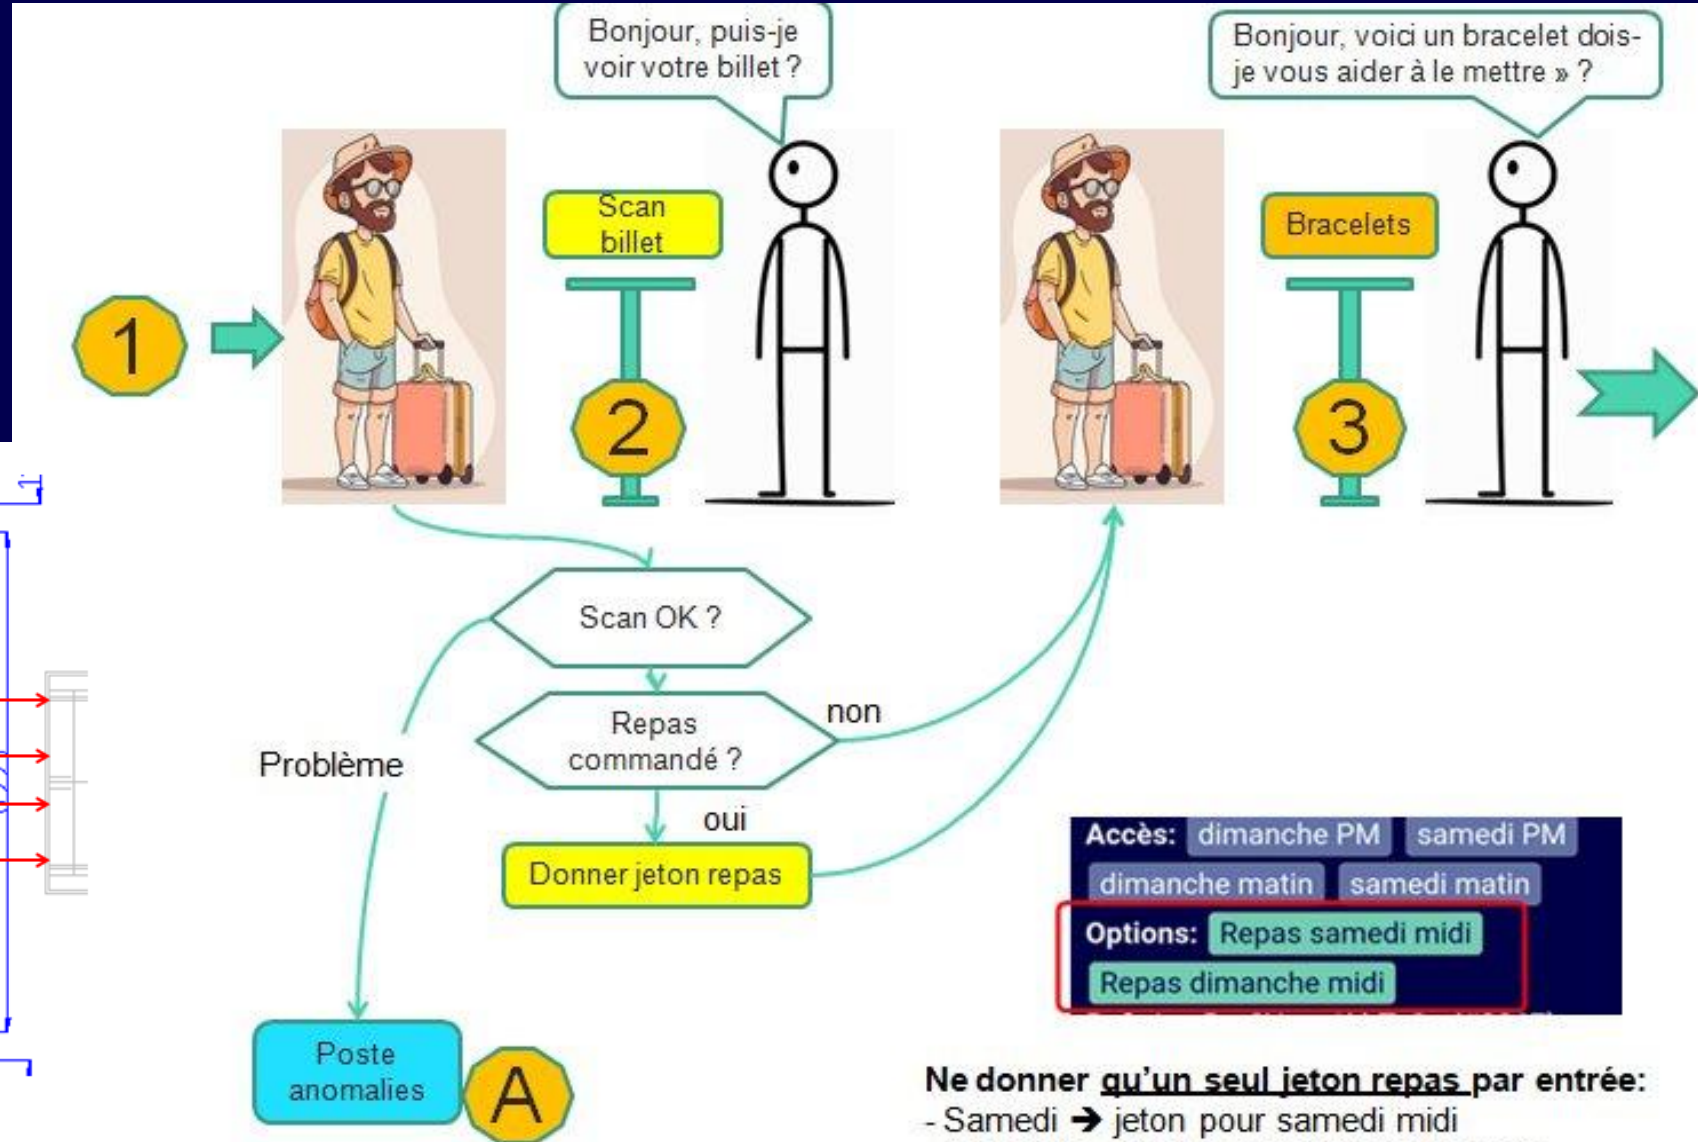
Bonjour, puis-je voir votre billet ?

Bonjour, voici un bracelet dois-je vous aider à le mettre » ?

1

Scan billet

2

Bracelets

3

Scan OK ?

Repas commandé ?

non

oui

Problème

Donner jeton repas

Accès: dimanche PM samedi PM dimanche matin samedi matin

Options: Repas samedi midi Repas dimanche midi

Poste anomalies

A

Ne donner qu'un seul jeton repas par entrée:
- Samedi ➔ jeton pour samedi midi